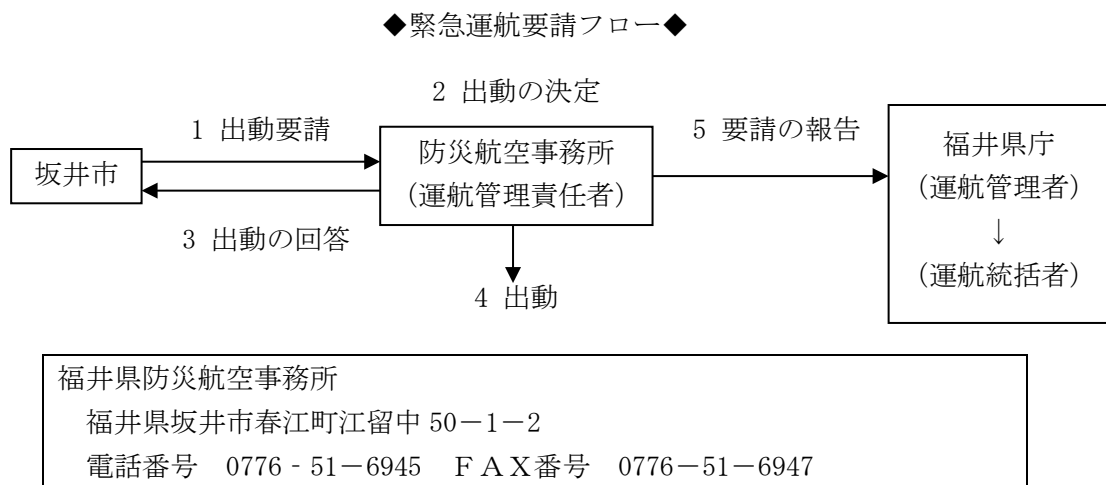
◆緊急運航要請フロー◆

2 出動の決定

1 出動要請

坂井市

防災航空事務所
（運航管理責任者）

3 出動の回答

4 出動

5 要請の報告

福井県庁
（運航管理者）
↓
（運航統括者）

福井県防災航空事務所
福井県坂井市春江町江留中 50－1－2
電話番号 0776 - 51－6945 ＦＡＸ番号 0776－51－6947